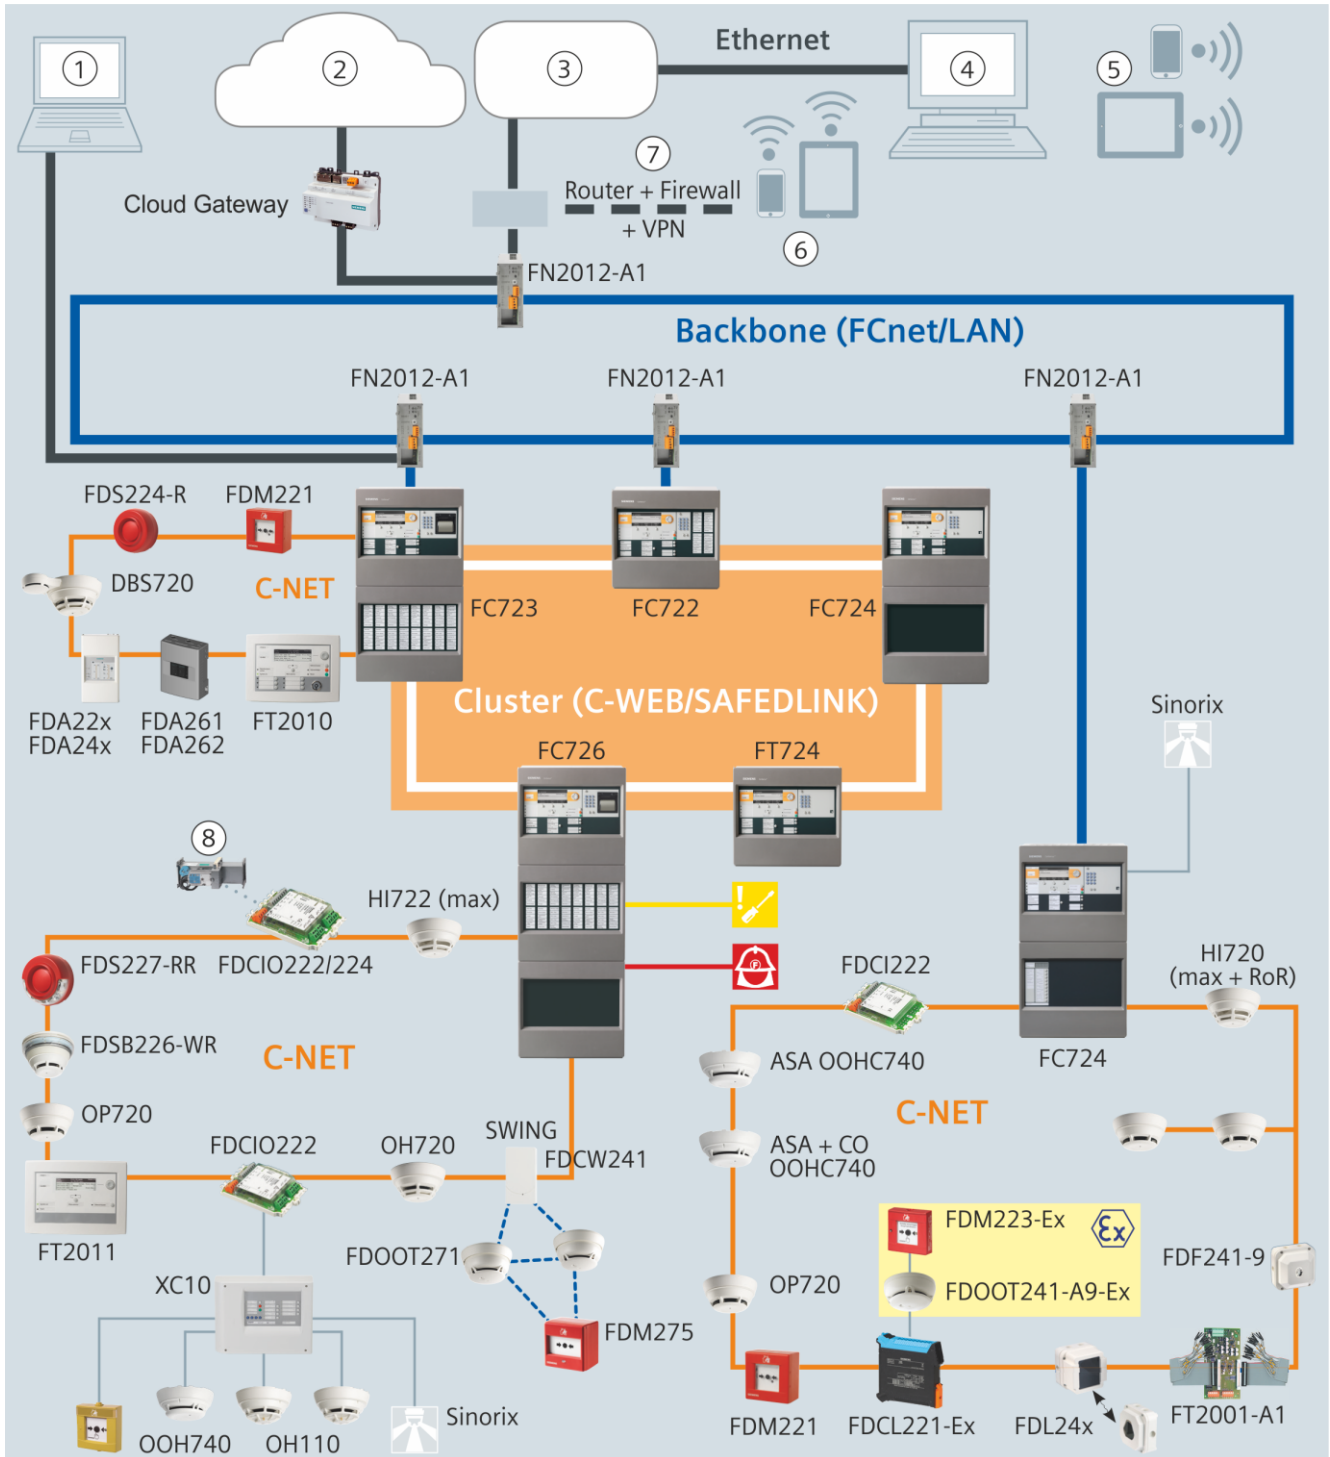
①
②
③
Ethernet
④
⑤
Cloud Gateway
⑦
Router + Firewall + VPN
⑥
FN2012-A1
Backbone (FCnet/LAN)
FN2012-A1
FN2012-A1
FN2012-A1
FDS224-R
FDM221
DBS720
C-NET
FC723
FC722
FC724
FDA22x
FDA24x
FDA261
FDA262
FT2010
Cluster (C-WEB/SAFEDLINK)
Sinorix
FC726
FT724
⑧
HI722 (max)
FDS227-RR
FDCIO222/224
FDCI222
HI720 (max + RoR)
FDSB226-WR
C-NET
ASA OOHC740
FC724
OP720
C-NET
FDCIO222
OH720
SWING
FDCW241
ASA + CO OOHC740
FT2011
FDM223-Ex
FDOOT271
FDF241-9
XC10
OP720
FDOOT241-A9-Ex
FDM275
Sinorix
OOH740
OH110
FDM221
FDCL221-Ex
FDL24x
FT2001-A1